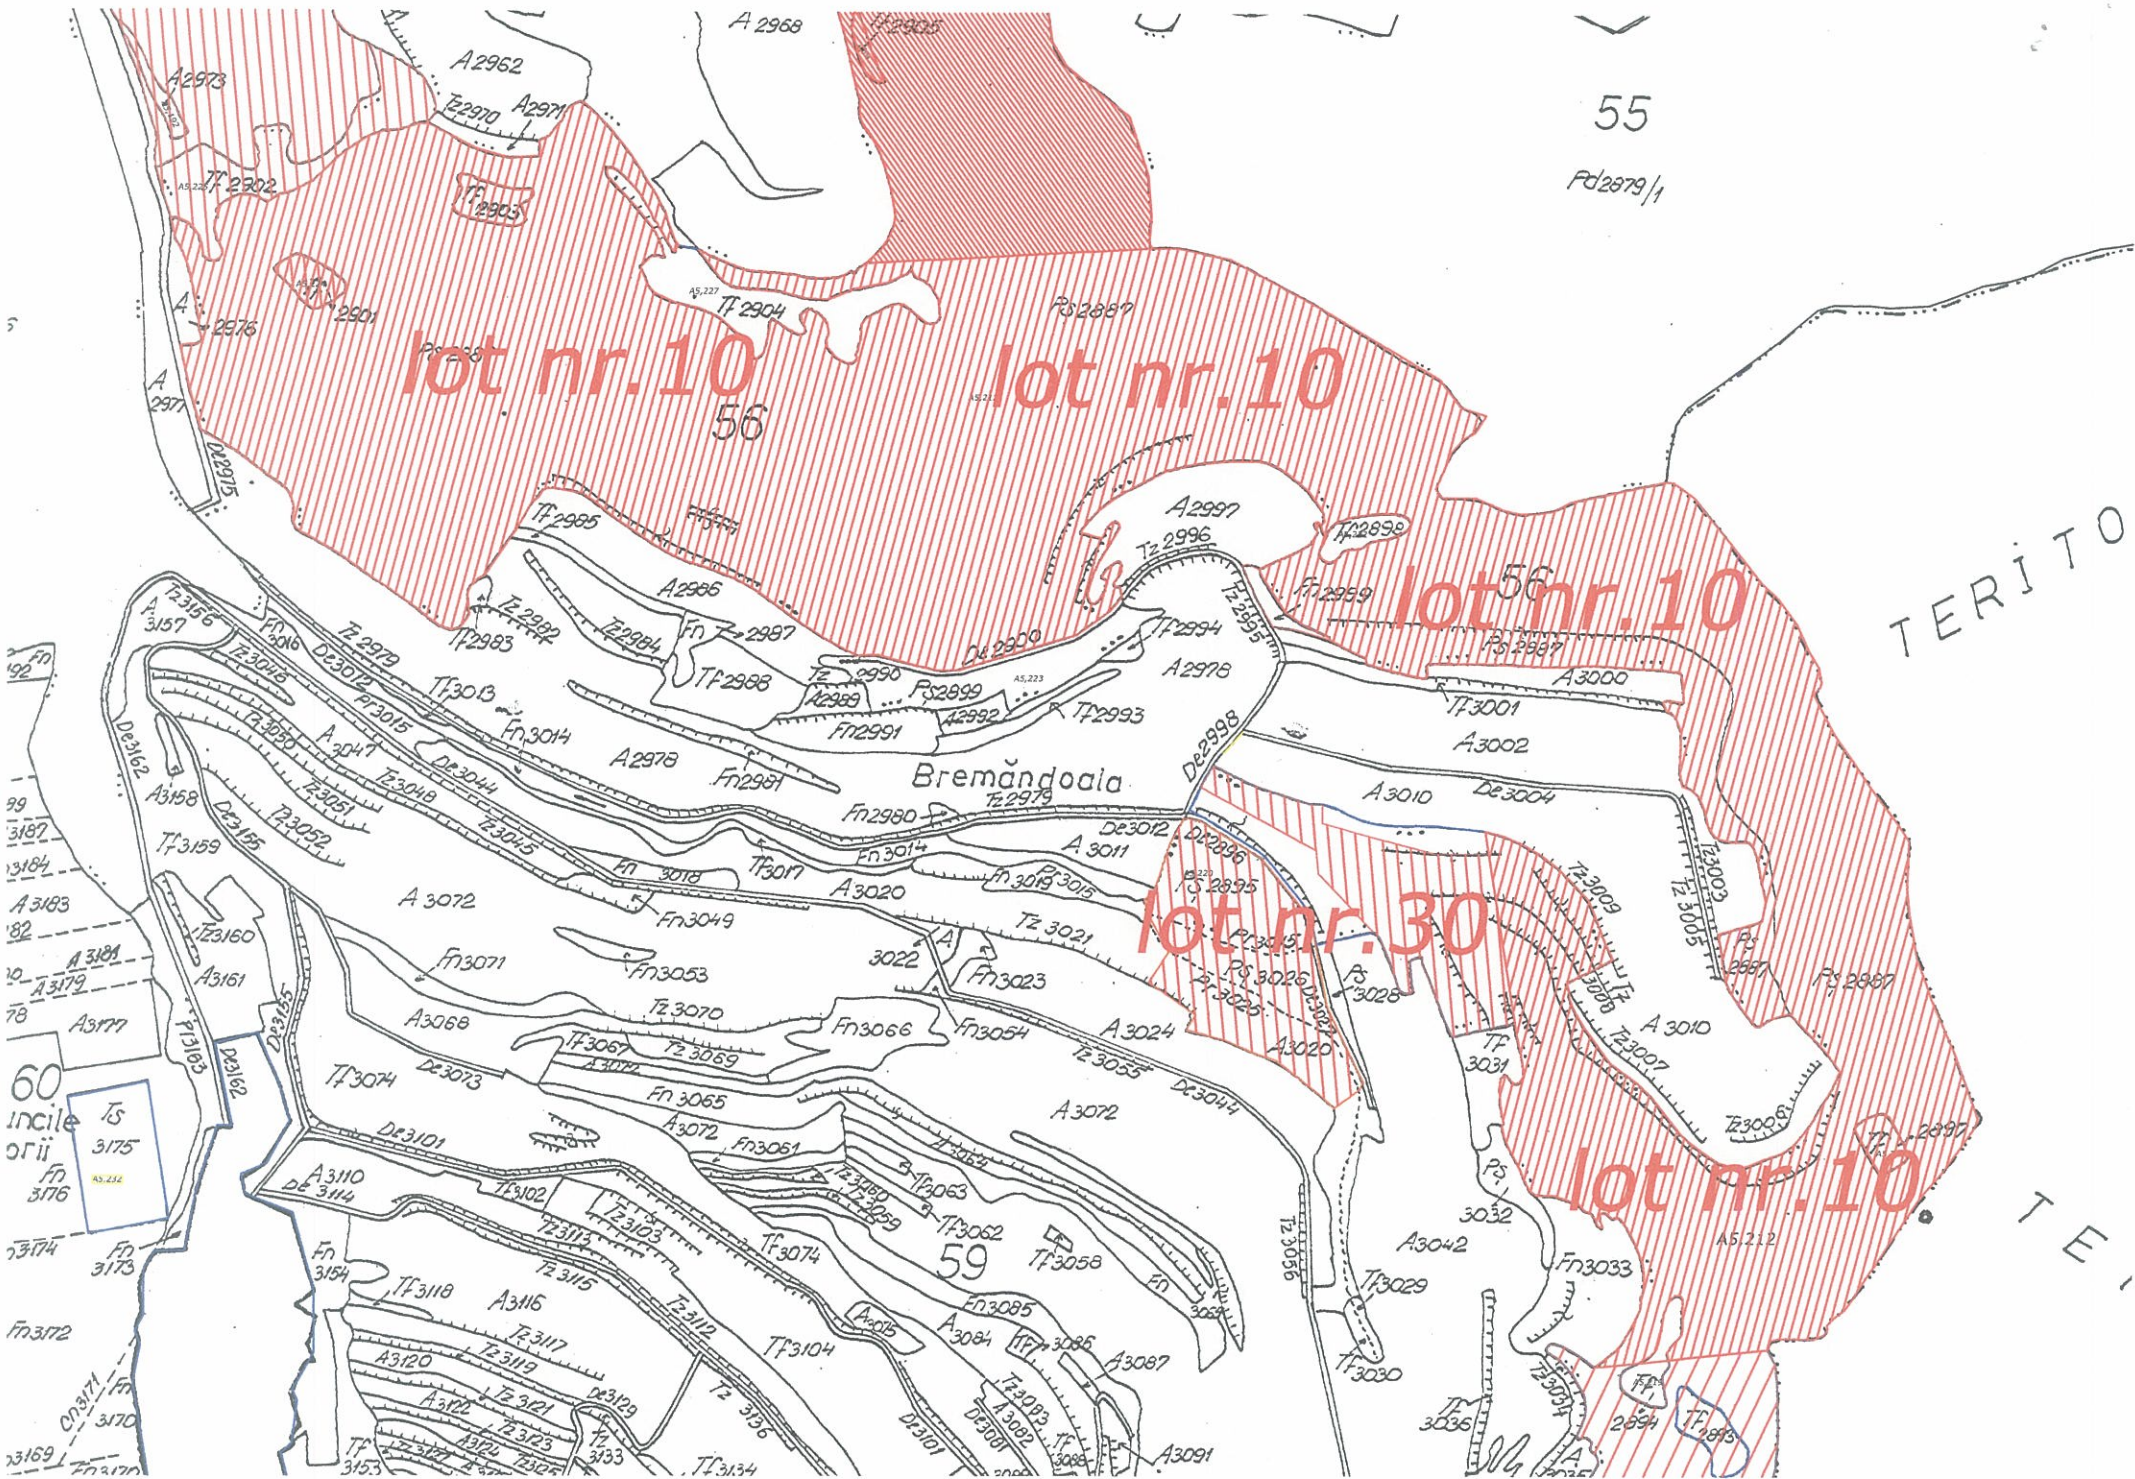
A 2968
Tf 2905
A2962
A2973
Tz2970
A2971
55
Pd2879/1
Tf 2902
Tf 2903
A5.227
Tf 2904
Ps2887
A 2976
2901
Ps 2888
lot nr.10
lot nr.10
56
A 2977
De2975
A2997
Tz 2996
Tf 2898
TERITO
Tf 2985
Tf 2984
A2986
Fn 2959
56
lot nr.10
Tz 2995
Ps 2887
Tf 2983
Tz 2982
Tf 2984
Fn 2987
De 2900
Tf 2994
A2978
A3000
Tz 3156
A 3157
Fn 3016
Tz 2979
De 3012
Tf 3013
Tf 2988
Tz 2990
A2989
Ps 2899
A5.223
Tf 2993
Tf 3001
Tz 3046
Fn 3015
Fn 3014
Fn 2991
A2992
De2998
A3002
De3162
A 3047
Tz 3050
De 3044
A 2978
Fn 2981
Bremăndoaia
A3010
De 3004
Tz 2979
A3158
Tz 3048
Tz 3051
Tz 3052
De3155
Tz 3045
Fn 2980
De3012
De 2896
Tz 3009
Tz 3003
Tz 3005
Tf 3159
Fn 3018
Tf 3017
Fn 3014
A 3011
Ps 2895
A 3072
A3020
Fn 3019
Ps 3015
lot nr.30
Ps 2887
A 3183
Tz 3160
Fn 3049
Tz 3021
A 3022
Ps 3026
Ps 3028
Ps 2887
A 3181
A3161
Fn 3071
Fn 3053
Fn 3023
Tz 3008
A3179
A3177
De3155
A 3068
Tz 3070
Fn 3066
Fn 3054
A 3024
A3020
A 3010
60
Pr3163
De3162
Tf 3067
Tz 3069
Tz 3055
Tf 3031
Tz 3007
Tf 3074
De 3073
A 3072
Ts 3175
A5.232
Fn 3176
De 3101
Fn 3065
A 3072
De 3044
A 3072
Tz 3006
Fn 3061
Tf 2897
A3110
De 3114
Tf 3102
Tz 3060
Tz 3059
Tf 3063
Tf 3062
lot nr.10
Tz 3113
Tz 3103
Ps 3032
A5.212
A3042
Fn 3173
Fn 3154
Tz 3115
Tf 3074
59
Tf 3058
Fn
Tz 3056
Fn 3033
Tf 3029
Tf 3118
A3116
Tz 3112
Fn 3085
Fn 3172
Tz 3117
Tf 3104
A 3084
A 3086
A3087
A3120
Tz 3119
Tf 3030
Tz 3121
De3129
Tz 3083
Tf 3035
Tz 3034
Fn 3170
A3122
Tz 3136
De3101
De3081
A3082
Tf 3088
Tf 2894
Tf 2893
Tf 3153
Tz 3133
A3091
Tf 3134